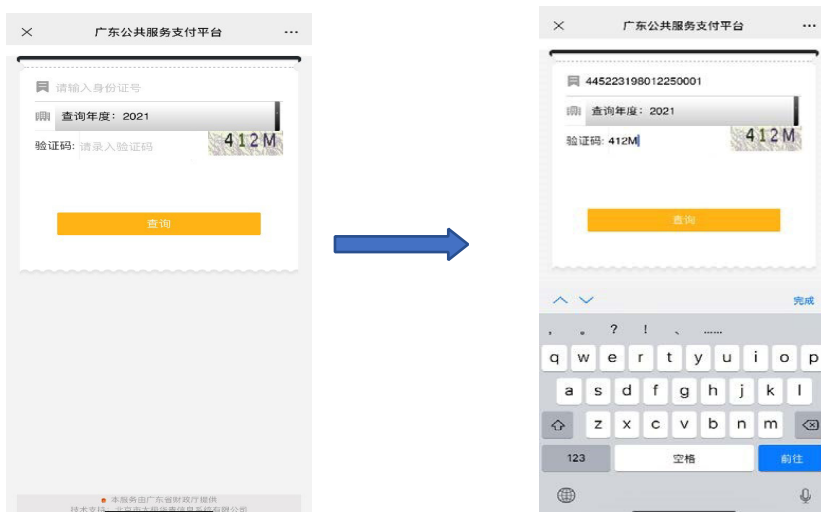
×
广东公共服务支付平台
···

请输入身份证号
查询年度：2021
验证码: 请录入验证码
412M

查询

本服务由广东省财政厅提供
技术支持：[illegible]

×
广东公共服务支付平台
···

445223198012250001
查询年度：2021
验证码: 412M
412M

查询

完成

， 。 ? ! 、 ......

q w e r t y u i o p
a s d f g h j k l
z x c v b n m
123 空格 前往